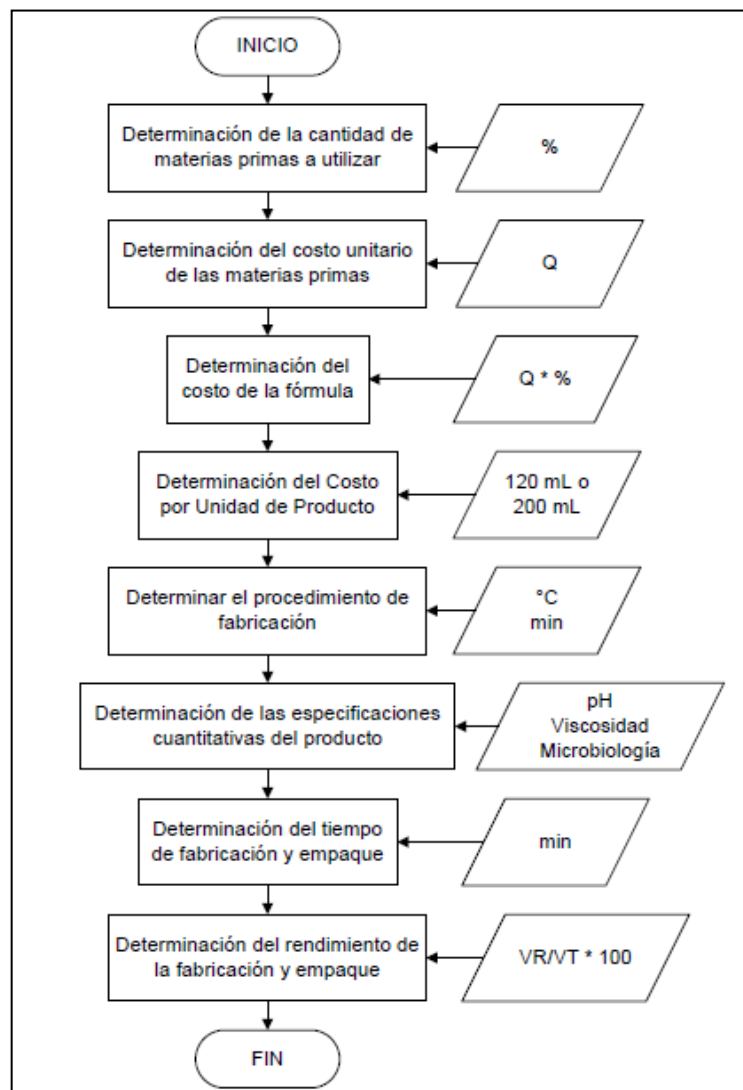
INICIO

Determinación de la cantidad de materias primas a utilizar

%

Determinación del costo unitario de las materias primas

Q

Determinación del costo de la fórmula

Q * %

Determinación del Costo por Unidad de Producto

120 mL o 200 mL

Determinar el procedimiento de fabricación

°C min

Determinación de las especificaciones cuantitativas del producto

pH Viscosidad Microbiología

Determinación del tiempo de fabricación y empaque

min

Determinación del rendimiento de la fabricación y empaque

VR/VT * 100

FIN